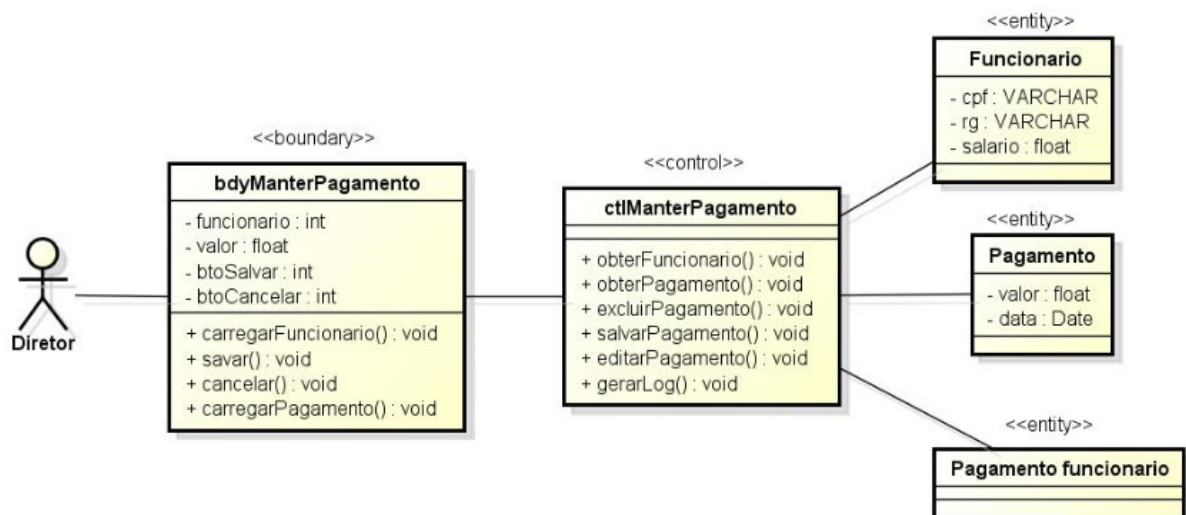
Diretor

<<boundary>>
bdyManterPagamento
- funcionario : int
- valor : float
- btoSalvar : int
- btoCancelar : int
+ carregarFuncionario() : void
+ savar() : void
+ cancelar() : void
+ carregarPagamento() : void

<<control>>
ctlManterPagamento
+ obterFuncionario() : void
+ obterPagamento() : void
+ excluirPagamento() : void
+ salvarPagamento() : void
+ editarPagamento() : void
+ gerarLog() : void

<<entity>>
Funcionario
- cpf : VARCHAR
- rg : VARCHAR
- salario : float

<<entity>>
Pagamento
- valor : float
- data : Date

<<entity>>
Pagamento funcionario